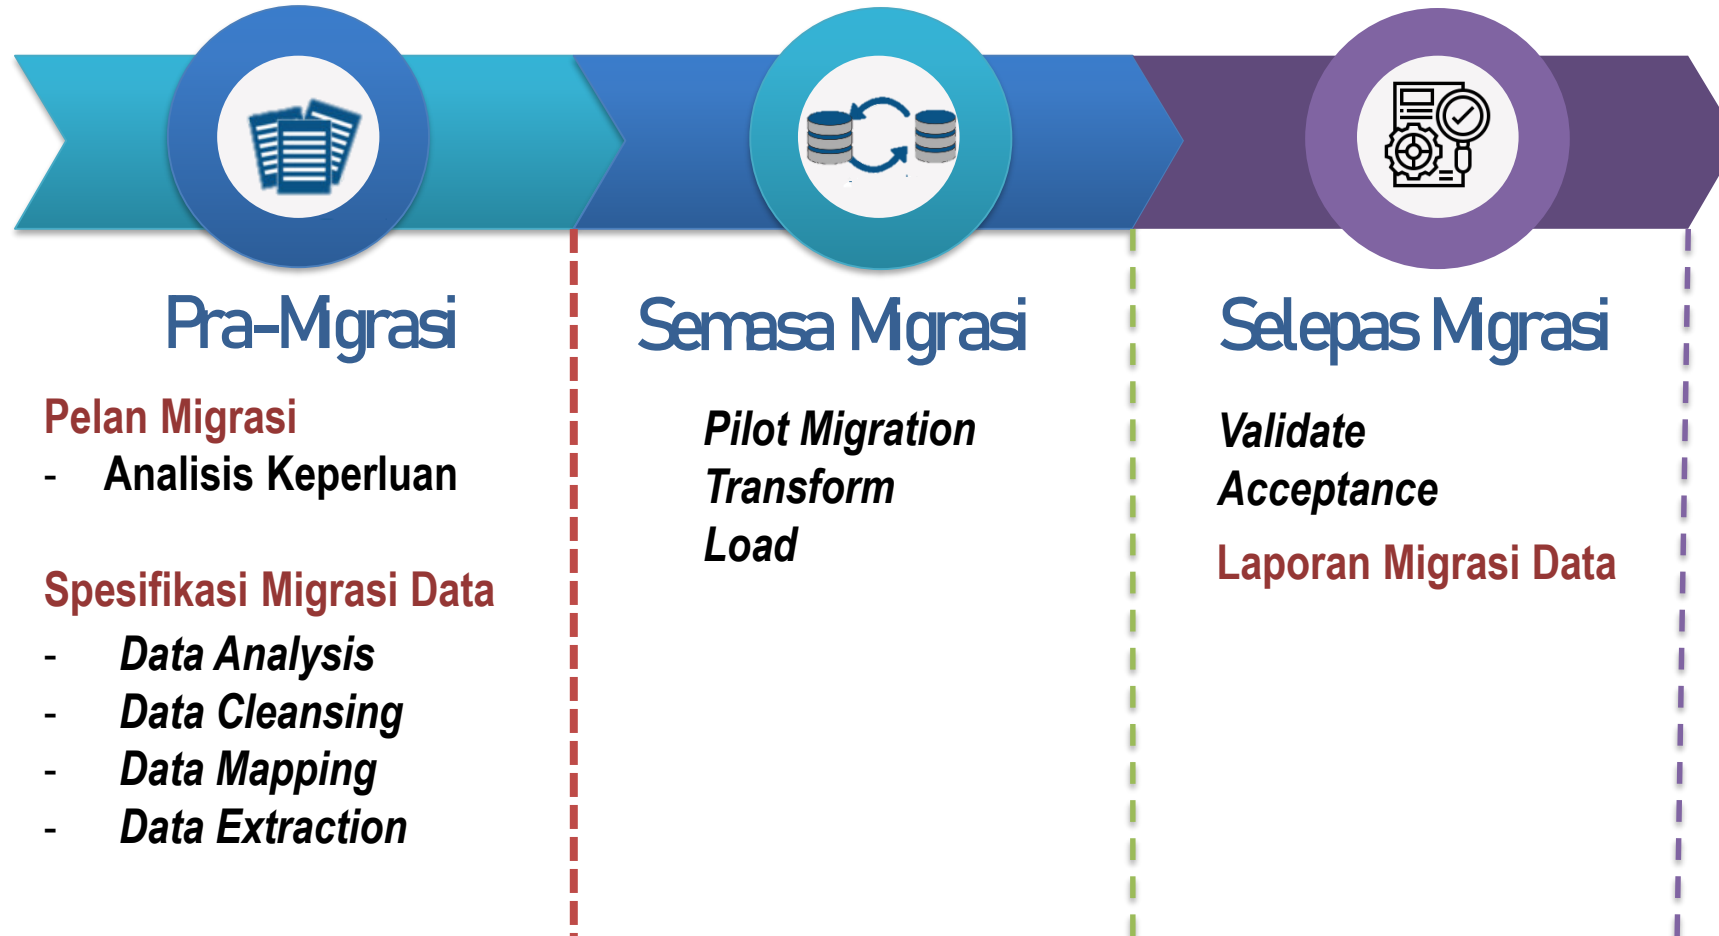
Pra-Migrasi

Pelan Migrasi
- Analisis Keperluan

Spesifikasi Migrasi Data
- *Data Analysis*
- *Data Cleansing*
- *Data Mapping*
- *Data Extraction*

Semasa Migrasi

*Pilot Migration*
*Transform*
*Load*

Selepas Migrasi

*Validate*
*Acceptance*

Laporan Migrasi Data